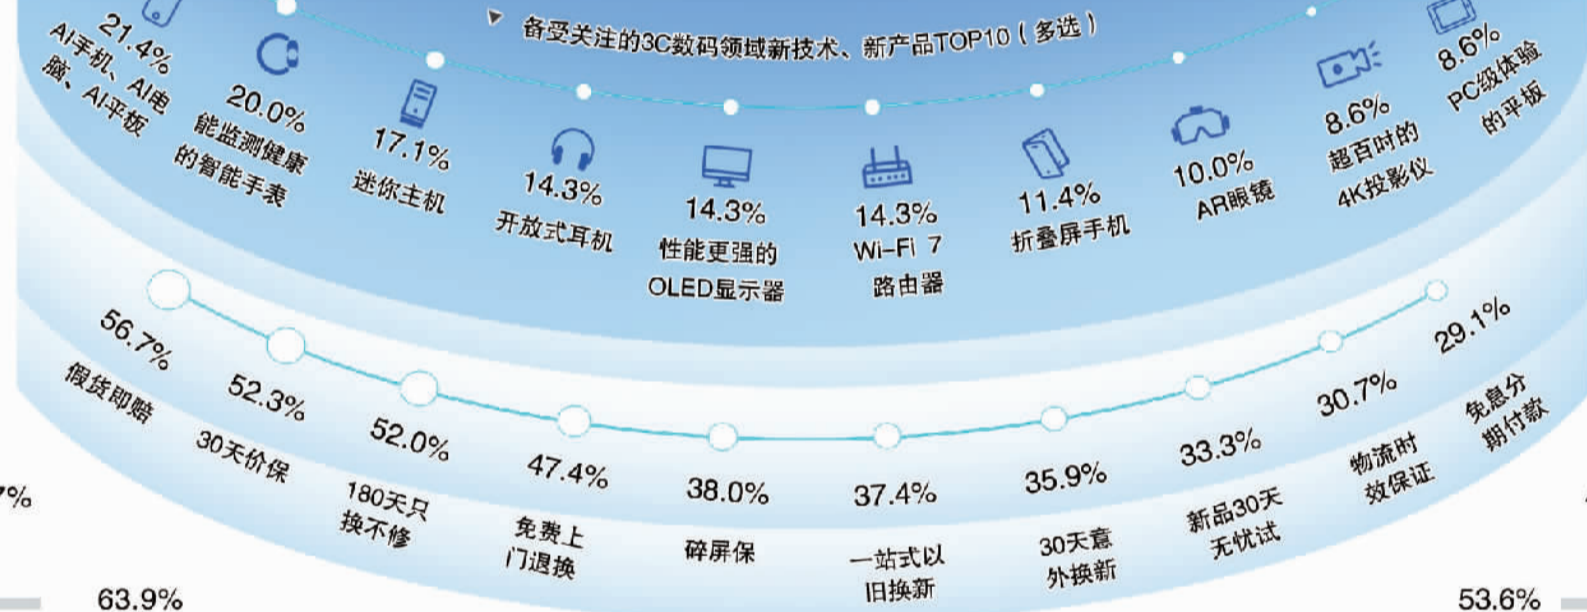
备受关注的3C数码领域新技术、新产品TOP10（多选）

21.4% AI手机、AI电脑、AI平板

20.0% 能监测健康的智能手表

17.1% 迷你主机

14.3% 开放式耳机

14.3% 性能更强的OLED显示器

14.3% Wi-Fi 7路由器

11.4% 折叠屏手机

10.0% AR眼镜

8.6% 超百吋的4K投影仪

8.6% PC级体验的平板

56.7% 假货即赔

52.3% 30天价保

52.0% 180天只换不修

47.4% 免费上门退换

38.0% 碎屏保

37.4% 一站式以旧换新

35.9% 30天意外换新

33.3% 新品30天无忧试

30.7% 物流时效保证

29.1% 免息分期付款

7%

63.9%

53.6%